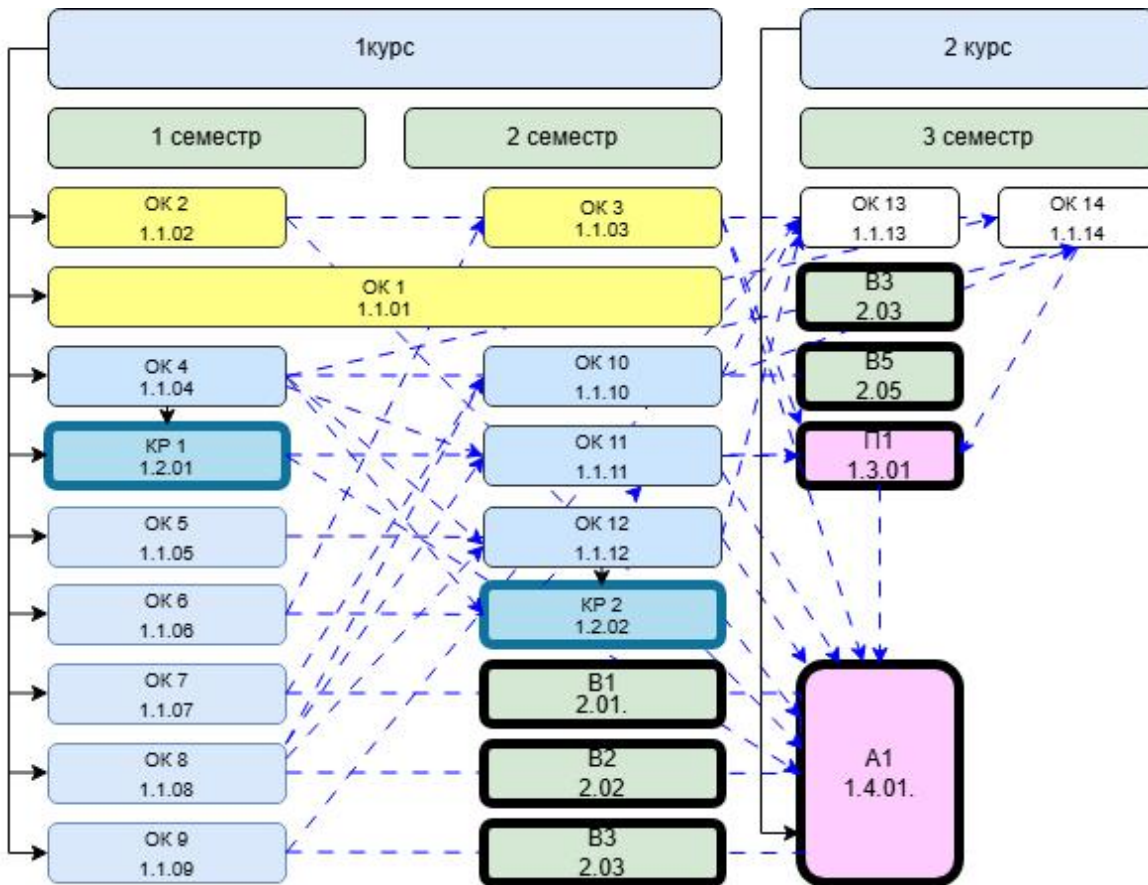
1курс

2 курс

1 семестр

2 семестр

3 семестр

ОК 2
1.1.02

ОК 3
1.1.03

ОК 13
1.1.13

ОК 14
1.1.14

ОК 1
1.1.01

В3
2.03

ОК 4
1.1.04

ОК 10
1.1.10

В5
2.05

КР 1
1.2.01

ОК 11
1.1.11

П1
1.3.01

ОК 5
1.1.05

ОК 12
1.1.12

ОК 6
1.1.06

КР 2
1.2.02

ОК 7
1.1.07

В1
2.01.

А1
1.4.01.

ОК 8
1.1.08

В2
2.02

ОК 9
1.1.09

В3
2.03